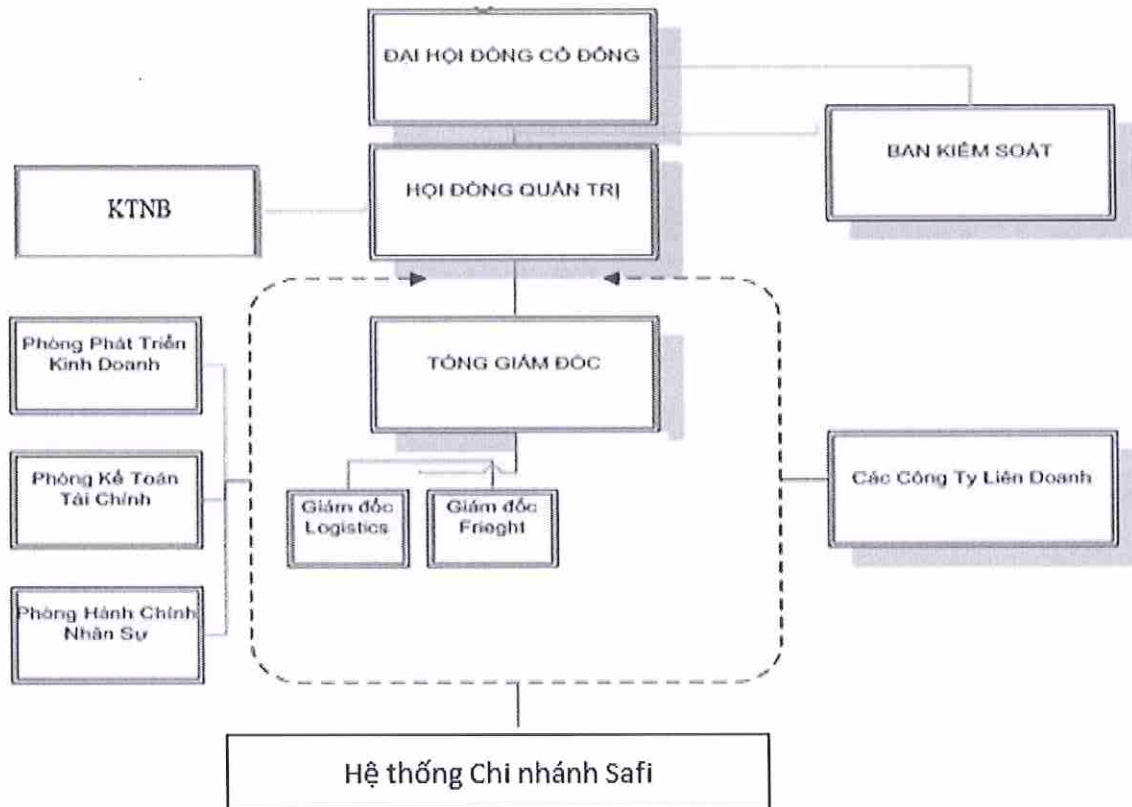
ĐẠI HỘI ĐỒNG CỔ ĐÔNG

BAN KIỂM SOÁT

KTNB

HỘI ĐỒNG QUẢN TRỊ

Phòng Phát Triển Kinh Doanh

TỔNG GIÁM ĐỐC

Phòng Kế Toán Tài Chính

Giám đốc Logistics

Giám đốc Frieght

Các Công Ty Liên Doanh

Phòng Hành Chính Nhân Sự

Hệ thống Chi nhánh Safi